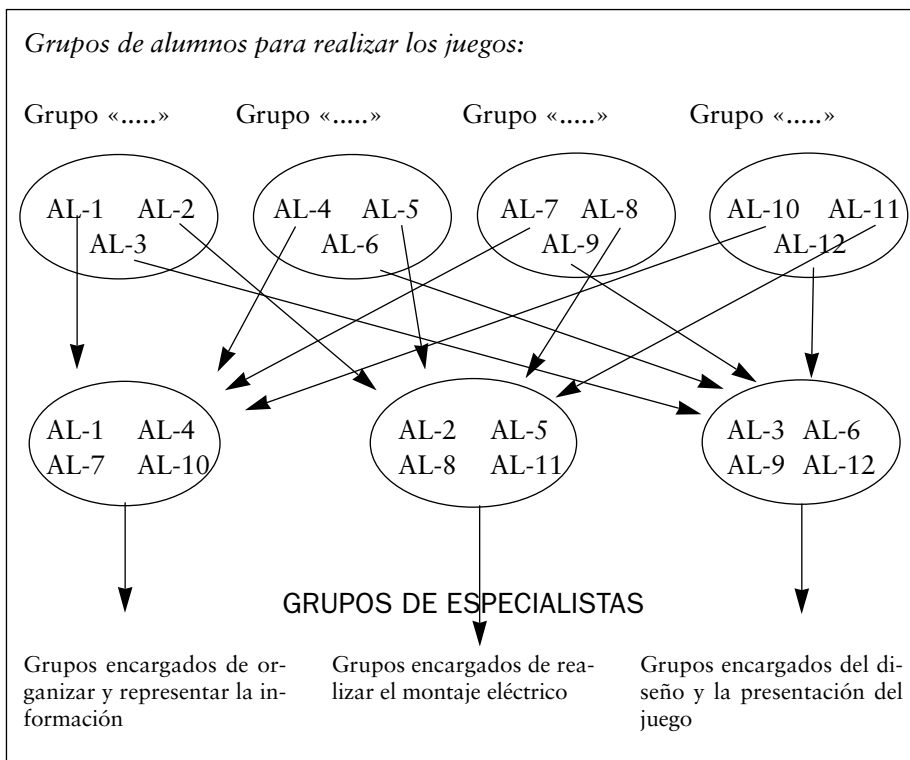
Grupos de alumnos para realizar los juegos:

Grupo «.....»

Grupo «.....»

Grupo «.....»

Grupo «.....»

AL-1 AL-2
AL-3

AL-4 AL-5
AL-6

AL-7 AL-8
AL-9

AL-10 AL-11
AL-12

AL-1 AL-4
AL-7 AL-10

AL-2 AL-5
AL-8 AL-11

AL-3 AL-6
AL-9 AL-12

GRUPOS DE ESPECIALISTAS

Grupos encargados de organizar y representar la información

Grupos encargados de realizar el montaje eléctrico

Grupos encargados del diseño y la presentación del juego